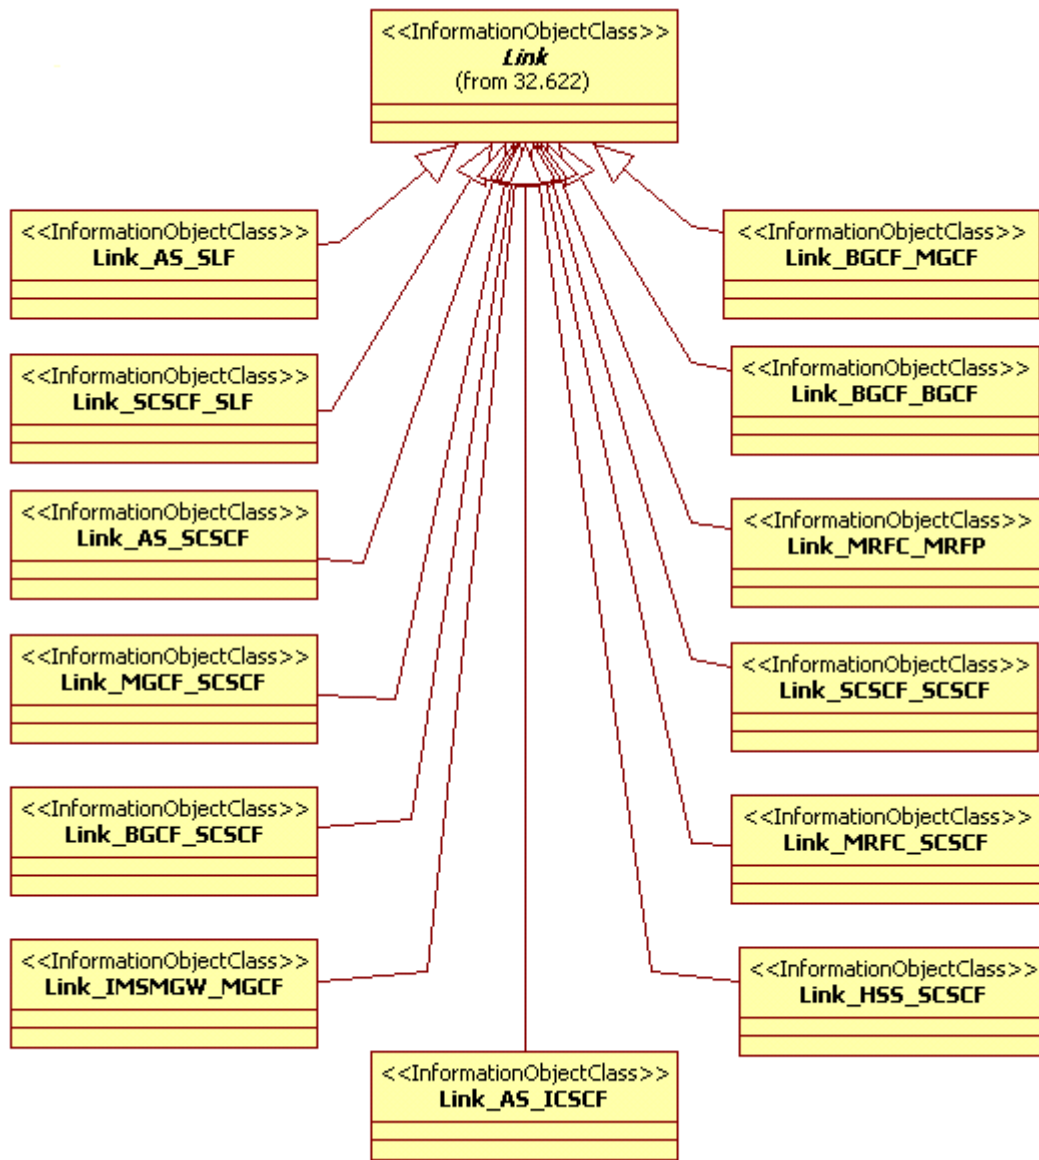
<<InformationObjectClass>>
Link
(from 32.622)

<<InformationObjectClass>>
Link_AS_SLF

<<InformationObjectClass>>
Link_SCSCF_SLF

<<InformationObjectClass>>
Link_AS_SCSCF

<<InformationObjectClass>>
Link_MGCF_SCSCF

<<InformationObjectClass>>
Link_BGCF_SCSCF

<<InformationObjectClass>>
Link_IMSMGW_MGCF

<<InformationObjectClass>>
Link_AS_ICSCF

<<InformationObjectClass>>
Link_BGCF_MGCF

<<InformationObjectClass>>
Link_BGCF_BGCF

<<InformationObjectClass>>
Link_MRFC_MRFP

<<InformationObjectClass>>
Link_SCSCF_SCSCF

<<InformationObjectClass>>
Link_MRFC_SCSCF

<<InformationObjectClass>>
Link_HSS_SCSCF